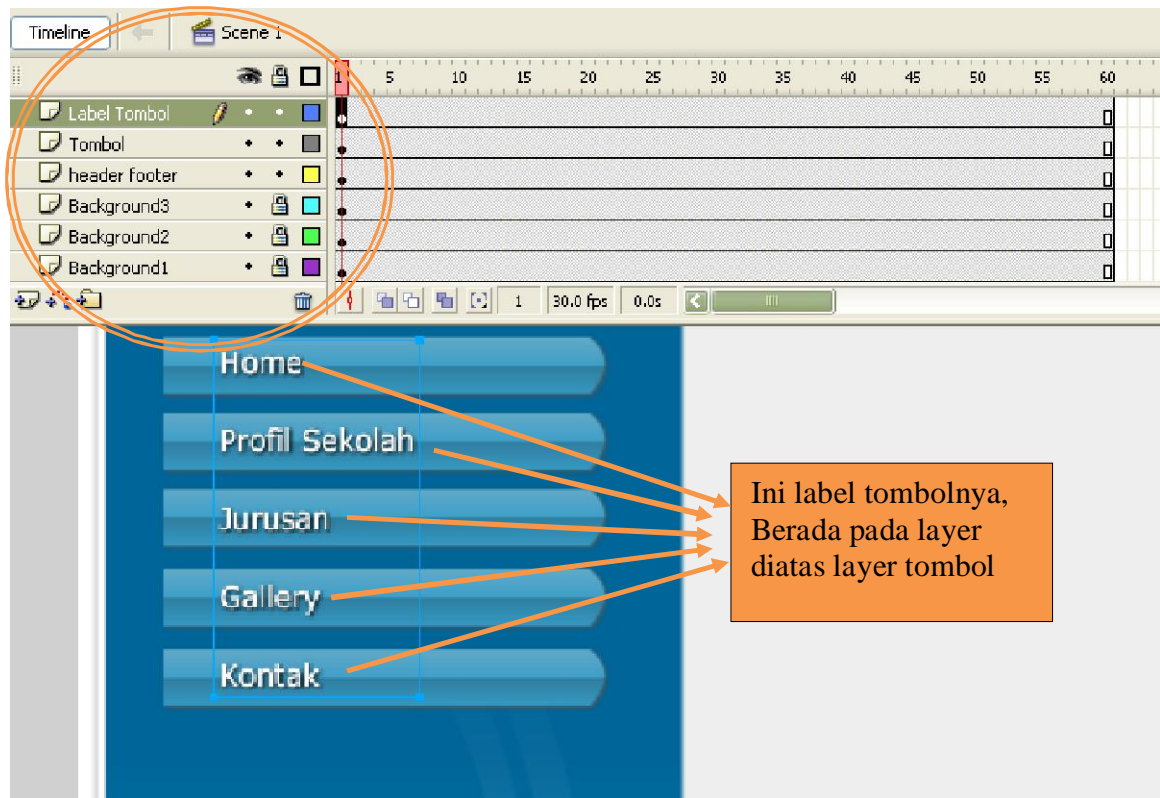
Timeline

Scene 1

1 5 10 15 20 25 30 35 40 45 50 55 60

Label Tombol
Tombol
header footer
Background3
Background2
Background1

1 30.0 fps 0.0s

Home
Profil Sekolah
Jurusan
Gallery
Kontak

Ini label tombolnya, Berada pada layer diatas layer tombol